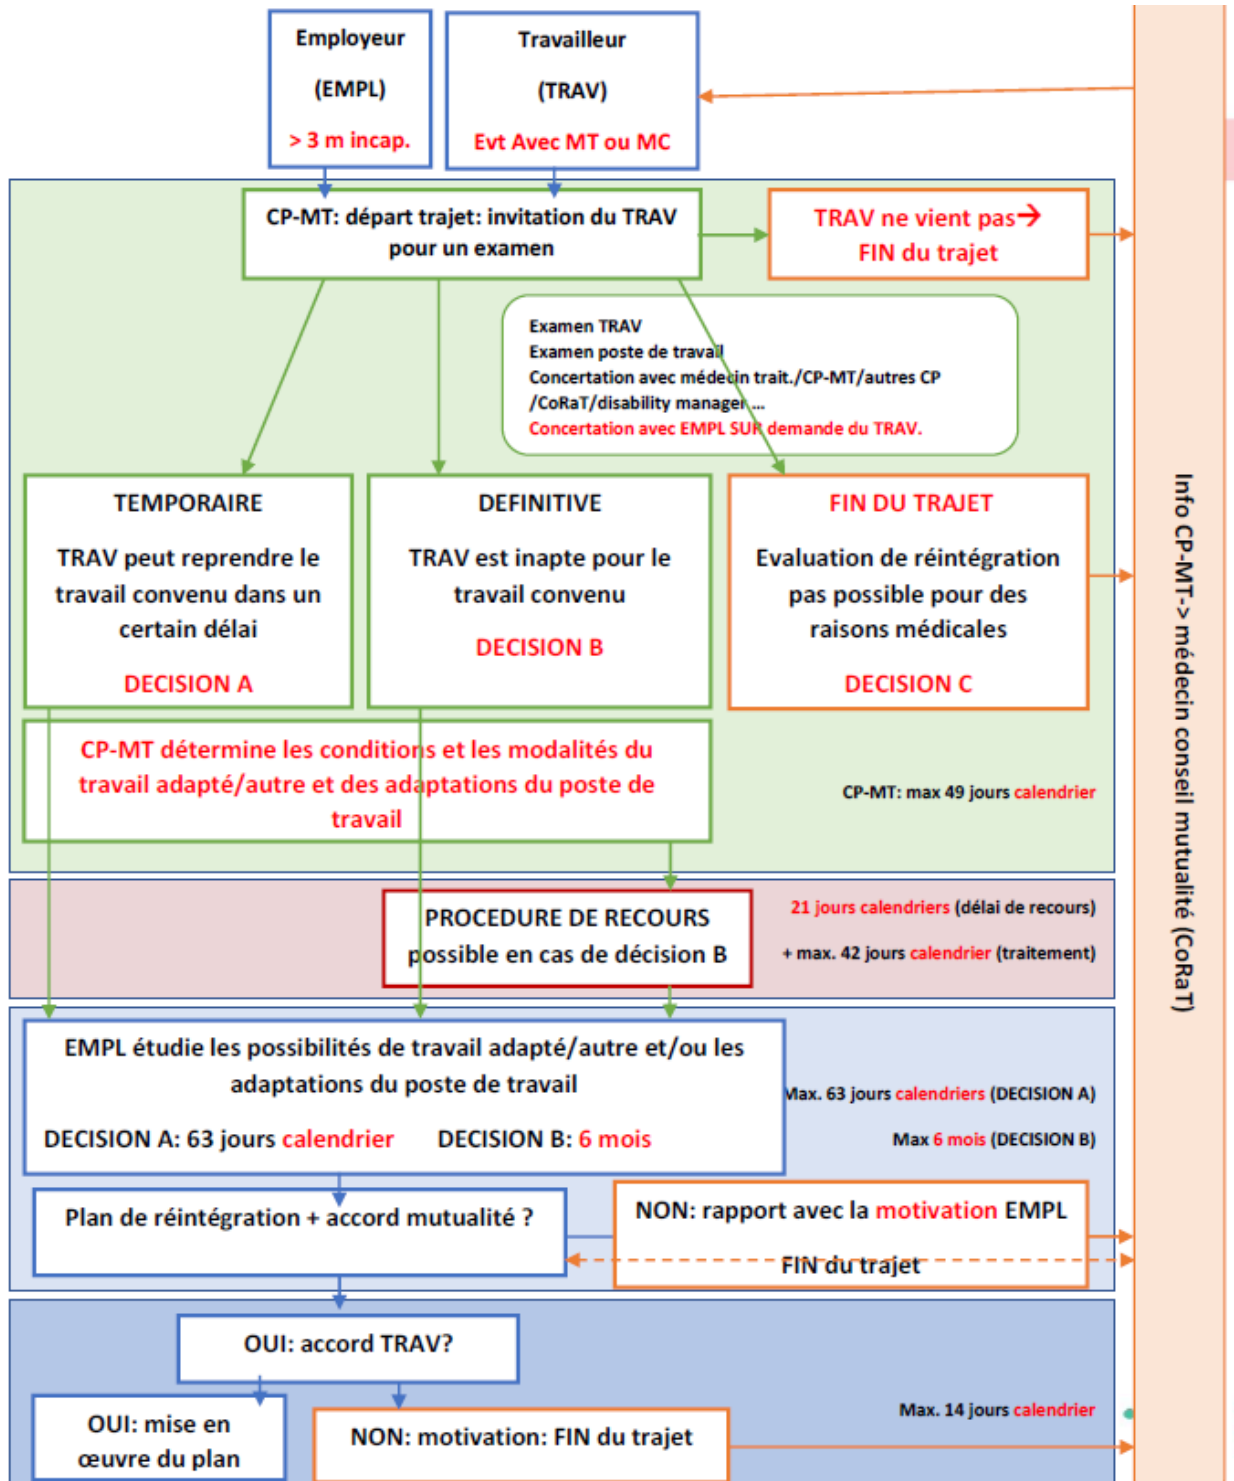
Employeur

(EMPL)

> 3 m incap.

Travailleur

(TRAV)

Evt Avec MT ou MC

Info CP-MT-> médecin conseil mutualité (CoRaT)

CP-MT: départ trajet: invitation du TRAV pour un examen

TRAV ne vient pas→ FIN du trajet

Examen TRAV
Examen poste de travail
Concertation avec médecin trait./CP-MT/autres CP /CoRaT/disability manager ...
Concertation avec EMPL SUR demande du TRAV.

TEMPORAIRE

TRAV peut reprendre le travail convenu dans un certain délai

DECISION A

DEFINITIVE

TRAV est inapte pour le travail convenu

DECISION B

FIN DU TRAJET

Evaluation de réintégration pas possible pour des raisons médicales

DECISION C

CP-MT détermine les conditions et les modalités du travail adapté/autre et des adaptations du poste de travail

CP-MT: max 49 jours calendrier

PROCEDURE DE RECOURS possible en cas de décision B

21 jours calendriers (délai de recours)

+ max. 42 jours calendrier (traitement)

EMPL étudie les possibilités de travail adapté/autre et/ou les adaptations du poste de travail

DECISION A: 63 jours calendrier DECISION B: 6 mois

Max. 63 jours calendriers (DECISION A)

Max 6 mois (DECISION B)

Plan de réintégration + accord mutualité ?

NON: rapport avec la motivation EMPL

FIN du trajet

OUI: accord TRAV?

OUI: mise en œuvre du plan

NON: motivation: FIN du trajet

Max. 14 jours calendrier